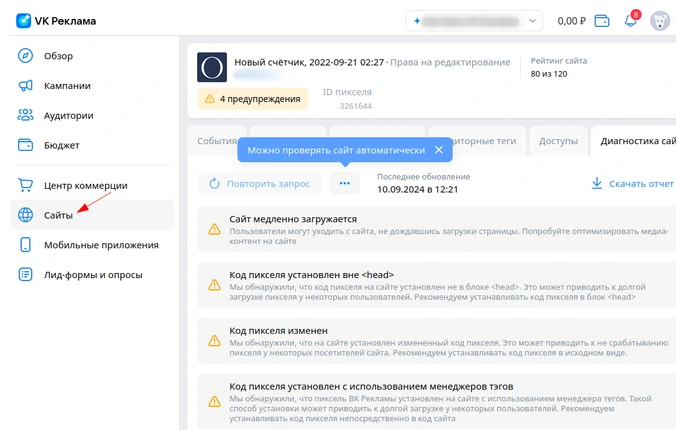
VK Реклама

0,00 ₽

8

Обзор

Кампании

Аудитории

Бюджет

Центр коммерции

Сайты

Мобильные приложения

Лид-формы и опросы

Новый счётчик, 2022-09-21 02:27 · Права на редактирование

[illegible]

Рейтинг сайта
80 из 120

4 предупреждения

ID пикселя
3261644

События

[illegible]иторные теги

Доступы

Диагностика сай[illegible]

Можно проверять сайт автоматически

Повторить запрос

...

Последнее обновление
10.09.2024 в 12:21

Скачать отчет

Сайт медленно загружается

Пользователи могут уходить с сайта, не дождавшись загрузки страницы. Попробуйте оптимизировать медиа-контент на сайте

Код пикселя установлен вне <head>

Мы обнаружили, что код пикселя на сайте установлен не в блоке <head>. Это может приводить к долгой загрузке пикселя у некоторых пользователей. Рекомендуем устанавливать код пикселя в блок <head>

Код пикселя изменен

Мы обнаружили, что на сайте установлен измененный код пикселя. Это может приводить к не срабатыванию пикселя у некоторых посетителей сайта. Рекомендуем устанавливать код пикселя в исходном виде.

Код пикселя установлен с использованием менеджеров тэгов

Мы обнаружили, что пиксель ВК Рекламы установлен на сайте с использованием менеджера тегов. Такой способ установки может приводить к долгой загрузке у некоторых пользователей. Рекомендуем устанавливать код пикселя непосредственно в код сайта